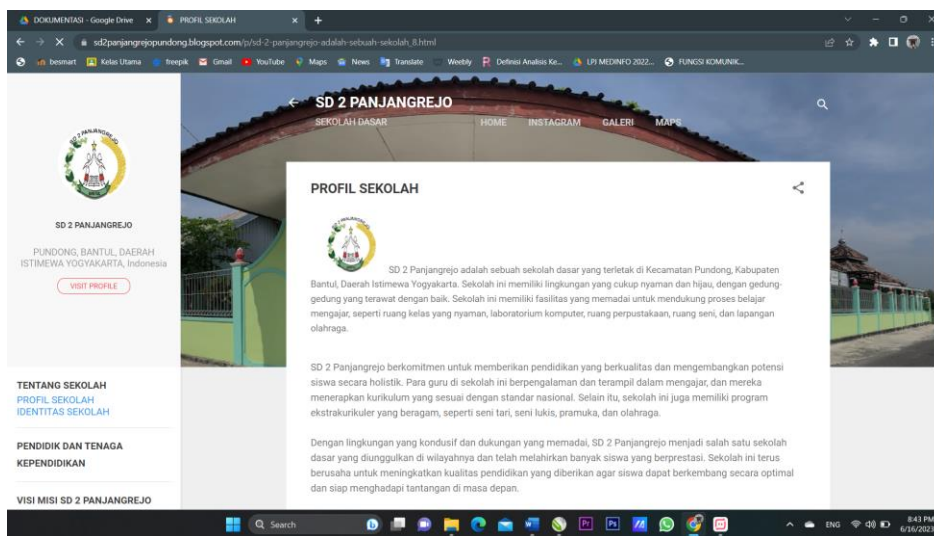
DOKUMENTASI - Google Drive × PROFIL SEKOLAH × +

sd2panjangrejopundong.blogspot.com/p/sd-2-panjangrejo-adalah-sebuah-sekolah_8.html

besmart Kelas Utama freepik Gmail YouTube Maps News Translate Weebly Definisi Analisis Ke... LPI MEDINFO 2022... FUNGSI KOMUNIK...

SD 2 PANJANGREJO

PUNDONG, BANTUL, DAERAH ISTIMEWA YOGYAKARTA, Indonesia

VISIT PROFILE

TENTANG SEKOLAH
PROFIL SEKOLAH
IDENTITAS SEKOLAH

PENDIDIK DAN TENAGA KEPENDIDIKAN

VISI MISI SD 2 PANJANGREJO

SD 2 PANJANGREJO
SEKOLAH DASAR
HOME INSTAGRAM GALERI MAPS

PROFIL SEKOLAH

SD 2 Panjangrejo adalah sebuah sekolah dasar yang terletak di Kecamatan Pundong, Kabupaten Bantul, Daerah Istimewa Yogyakarta. Sekolah ini memiliki lingkungan yang cukup nyaman dan hijau, dengan gedung-gedung yang terawat dengan baik. Sekolah ini memiliki fasilitas yang memadai untuk mendukung proses belajar mengajar, seperti ruang kelas yang nyaman, laboratorium komputer, ruang perpustakaan, ruang seni, dan lapangan olahraga.

SD 2 Panjangrejo berkomitmen untuk memberikan pendidikan yang berkualitas dan mengembangkan potensi siswa secara holistik. Para guru di sekolah ini berpengalaman dan terampil dalam mengajar, dan mereka menerapkan kurikulum yang sesuai dengan standar nasional. Selain itu, sekolah ini juga memiliki program ekstrakurikuler yang beragam, seperti seni tari, seni lukis, pramuka, dan olahraga.

Dengan lingkungan yang kondusif dan dukungan yang memadai, SD 2 Panjangrejo menjadi salah satu sekolah dasar yang diunggulkan di wilayahnya dan telah melahirkan banyak siswa yang berprestasi. Sekolah ini terus berusaha untuk meningkatkan kualitas pendidikan yang diberikan agar siswa dapat berkembang secara optimal dan siap menghadapi tantangan di masa depan.

Search

ENG 8:43 PM 6/16/2023